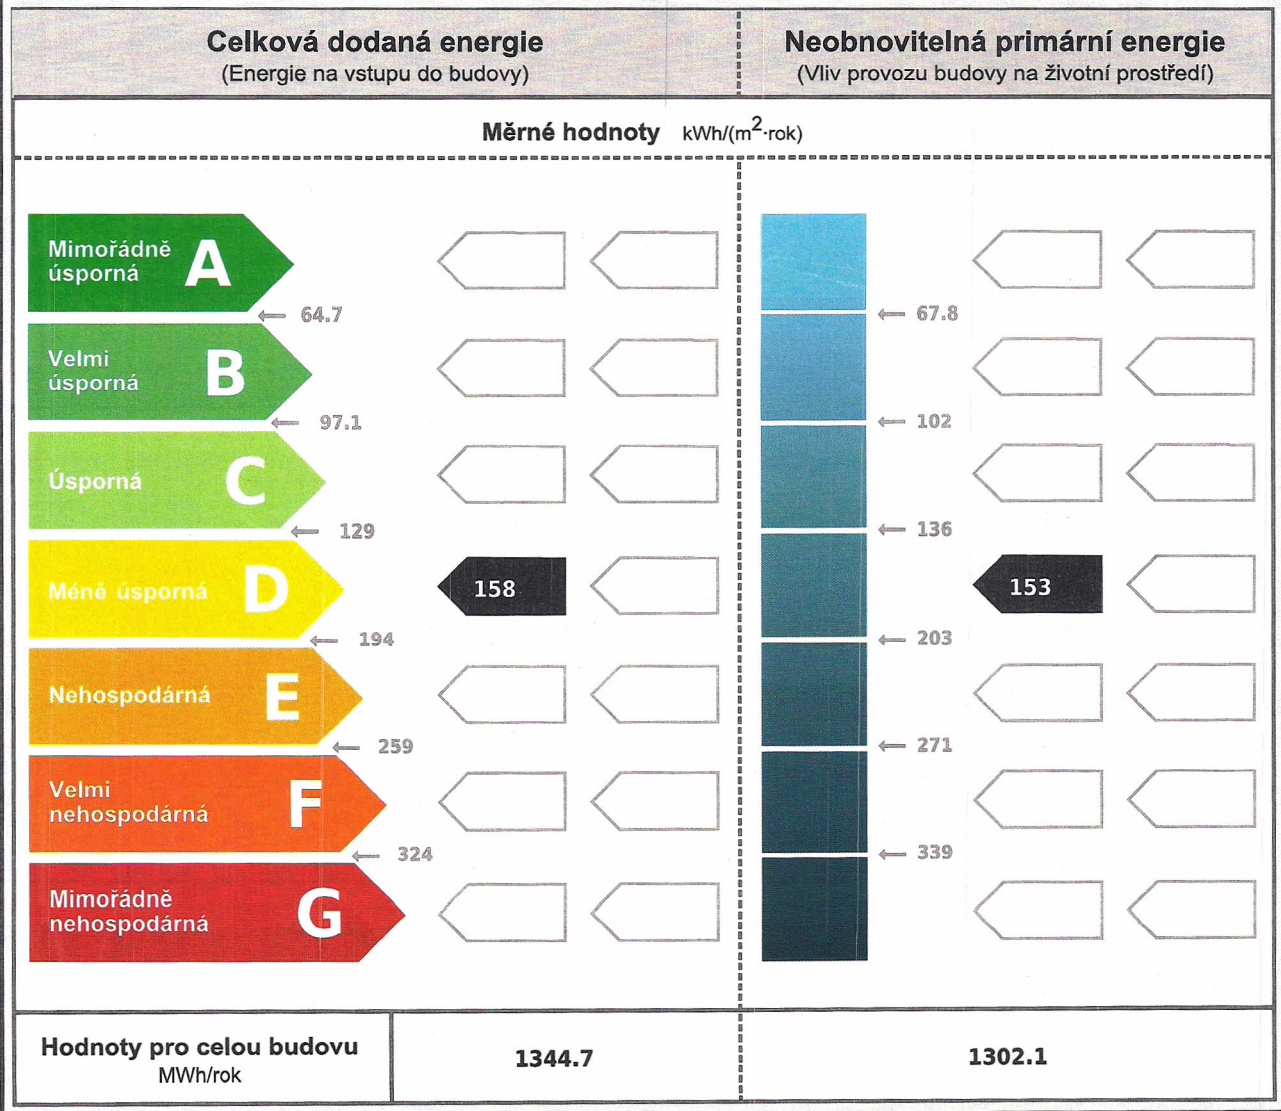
Celková dodaná energie
(Energie na vstupu do budovy)

Neobnovitelná primární energie
(Vliv provozu budovy na životní prostředí)

Měrné hodnoty kWh/(m$^2$·rok)

Mimořádně úsporná A
64.7
Velmi úsporná B
97.1
Úsporná C
129
Méně úsporná D
194
Nehospodárná E
259
Velmi nehospodárná F
324
Mimořádně nehospodárná G

158

67.8
102
136
203
271
339

153

Hodnoty pro celou budovu
MWh/rok

1344.7

1302.1